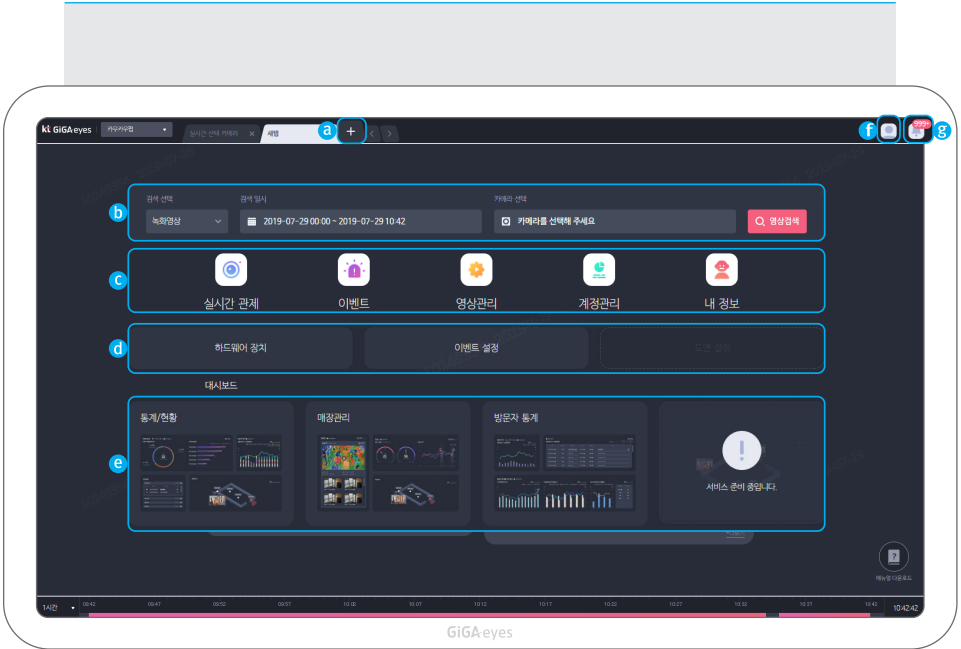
kt GiGA eyes

실시간 관제 카메라

새탭

a

+

f

g

999+

b

검색 선택

녹화영상

검색 일시

2019-07-29 00:00 ~ 2019-07-29 10:42

카메라 선택

카메라를 선택해 주세요

영상검색

c

실시간 관제

이벤트

영상관리

계정관리

내 정보

d

하드웨어 장치

이벤트 설정

대시보드

e

통계/현황

매장관리

방문자 통계

서비스 준비 중입니다.

매뉴얼 다운로드

1시간

09:42

09:47

09:52

09:57

10:02

10:07

10:12

10:17

10:22

10:27

10:32

10:37

10:42

10:42:42

GiGA eyes